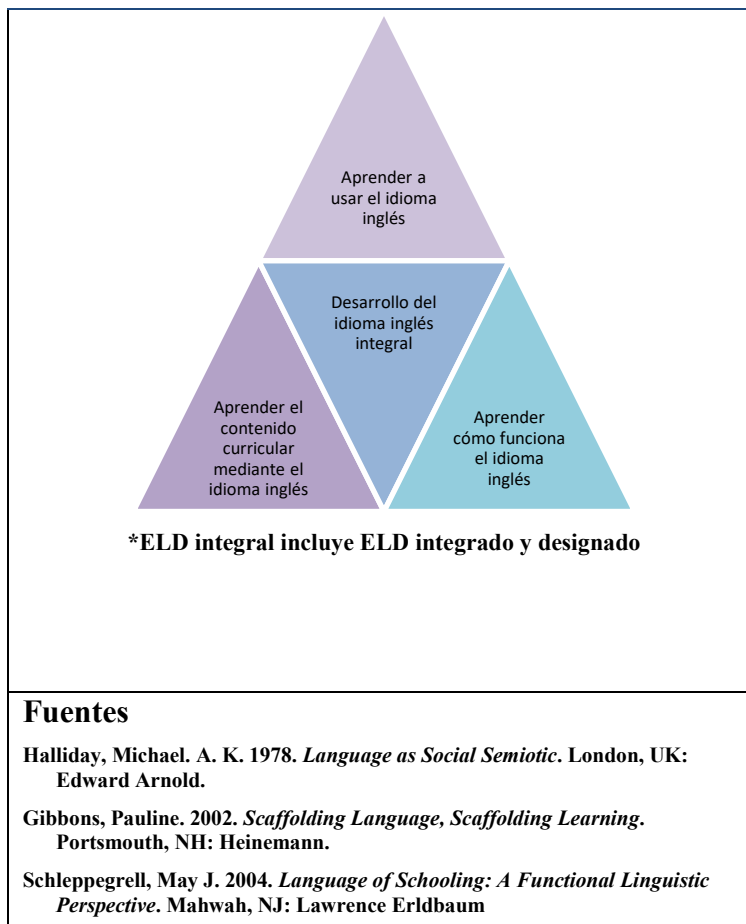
Aprender a usar el idioma inglés

Desarrollo del idioma inglés integral

Aprender el contenido curricular mediante el idioma inglés

Aprender cómo funciona el idioma inglés

*ELD integral incluye ELD integrado y designado

Fuentes

Halliday, Michael. A. K. 1978. *Language as Social Semiotic*. London, UK: Edward Arnold.

Gibbons, Pauline. 2002. *Scaffolding Language, Scaffolding Learning*. Portsmouth, NH: Heinemann.

Schleppegrell, May J. 2004. *Language of Schooling: A Functional Linguistic Perspective*. Mahwah, NJ: Lawrence Erldbaum